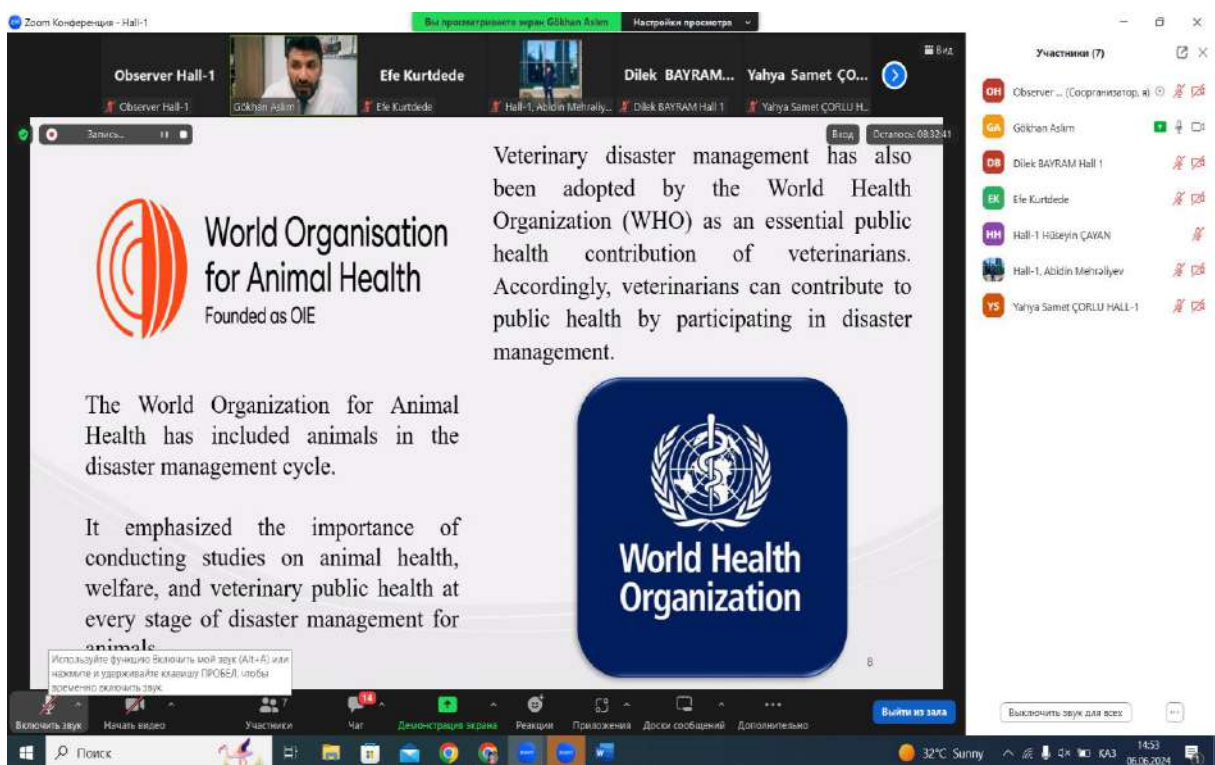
Zoom Конференция - Hall-1

Вы просматриваете экран Gökhan Aslim

Настройки просмотра

Вид

Observer Hall-1

Observer Hall-1

Gökhan Aslim

Efe Kurtdede

Efe Kurtdede

Hall-1, Abidin Mehraliy...

Dilek BAYRAM...

Dilek BAYRAM Hall 1

Yahya Samet ÇO...

Yahya Samet ÇORLU H...

Запись...

Вход

Остановить 08:32:41

World Organisation for Animal Health
Founded as OIE

The World Organization for Animal Health has included animals in the disaster management cycle.

It emphasized the importance of conducting studies on animal health, welfare, and veterinary public health at every stage of disaster management for animals.

Veterinary disaster management has also been adopted by the World Health Organization (WHO) as an essential public health contribution of veterinarians. Accordingly, veterinarians can contribute to public health by participating in disaster management.

World Health Organization

8

Используйте функцию Включить мой звук (Alt+A) или нажмите и удерживайте клавишу ПРОБЕЛ, чтобы временно включить звук.

Включить звук

Начать видео

Участники

7

Чат

14

Демонстрация экрана

Реакции

Приложения

Доски сообщений

Дополнительно

Выйти из зала

Участники (7)

Observer ... (Соорганизатор, я)

Gökhan Aslim

Dilek BAYRAM Hall 1

Efe Kurtdede

Hall-1 Hüseyin ÇAYAN

Hall-1, Abidin Mehraliyev

Yahya Samet ÇORLU HALL-1

Выключить звук для всех

Поиск

32°C Sunny

ҚАЗ

14:53
06.06.2024